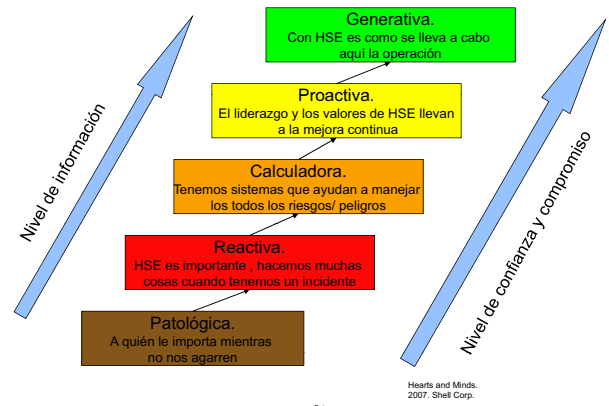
Generativa.
Con HSE es como se lleva a cabo aquí la operación

Proactiva.
El liderazgo y los valores de HSE llevan a la mejora continua

Calculadora.
Tenemos sistemas que ayudan a manejar los todos los riesgos/ peligros

Reactiva.
HSE es importante , hacemos muchas cosas cuando tenemos un incidente

Patológica.
A quién le importa mientras no nos agarren

Nivel de información

Nivel de confianza y compromiso

Hearts and Minds. 2007. Shell Corp.